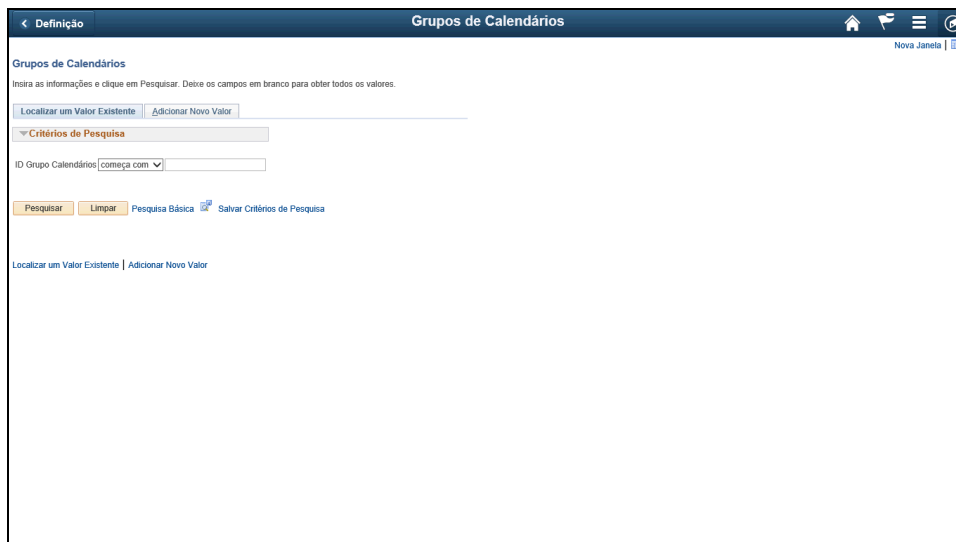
< Definição

Grupos de Calendários

Nova Janela |

Grupos de Calendários

Insira as informações e clique em Pesquisar. Deixe os campos em branco para obter todos os valores.

Localizar um Valor Existente | Adicionar Novo Valor

Critérios de Pesquisa

ID Grupo Calendários começa com

Pesquisar Limpar Pesquisa Básica Salvar Critérios de Pesquisa

Localizar um Valor Existente | Adicionar Novo Valor